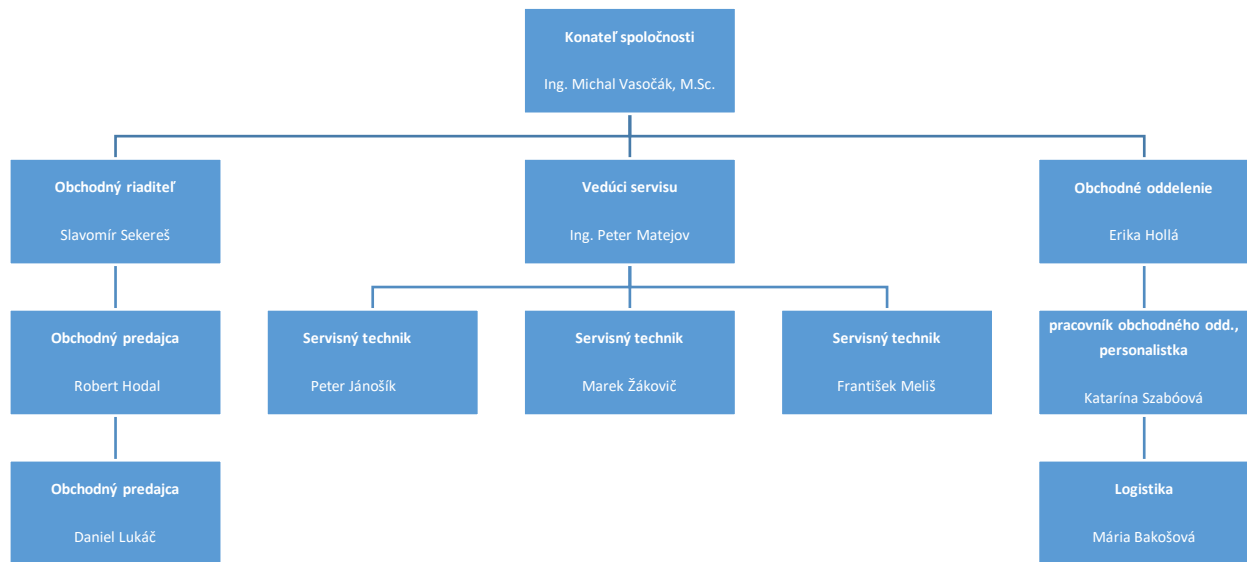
**Konateľ spoločnosti**

Ing. Michal Vasočák, M.Sc.

**Obchodný riaditeľ**

Slavomír Sekereš

**Vedúci servisu**

Ing. Peter Matejov

**Obchodné oddelenie**

Erika Hollá

**Obchodný predajca**

Robert Hodal

**Servisný technik**

Peter Jánošík

**Servisný technik**

Marek Žákovič

**Servisný technik**

František Meliš

**pracovník obchodného odd., personalistka**

Katarína Szabóová

**Obchodný predajca**

Daniel Lukáč

**Logistika**

Mária Bakošová